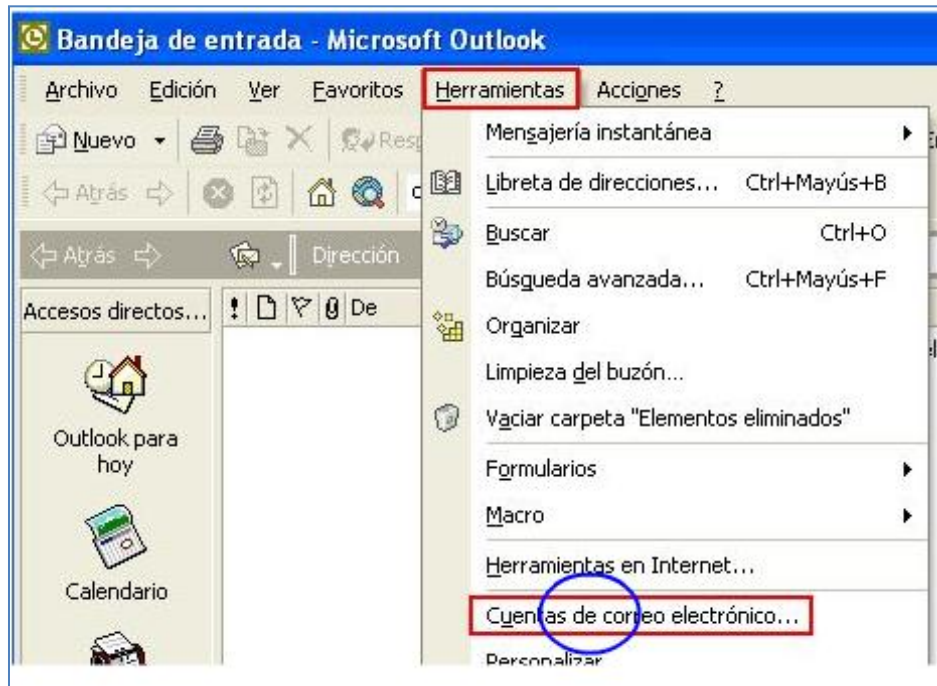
Bandeja de entrada - Microsoft Outlook

Archivo Edición Ver Favoritos Herramientas Acciones ?

Nuevo Resp

Atrás

Atrás Dirección

Accesos directos... De

Outlook para hoy

Calendario

Mensajería instantánea

Libreta de direcciones... Ctrl+Mayús+B

Buscar Ctrl+O

Búsqueda avanzada... Ctrl+Mayús+F

Organizar

Limpieza del buzón...

Vaciar carpeta "Elementos eliminados"

Formularios

Macro

Herramientas en Internet...

Cuentas de correo electrónico...

Personalizar